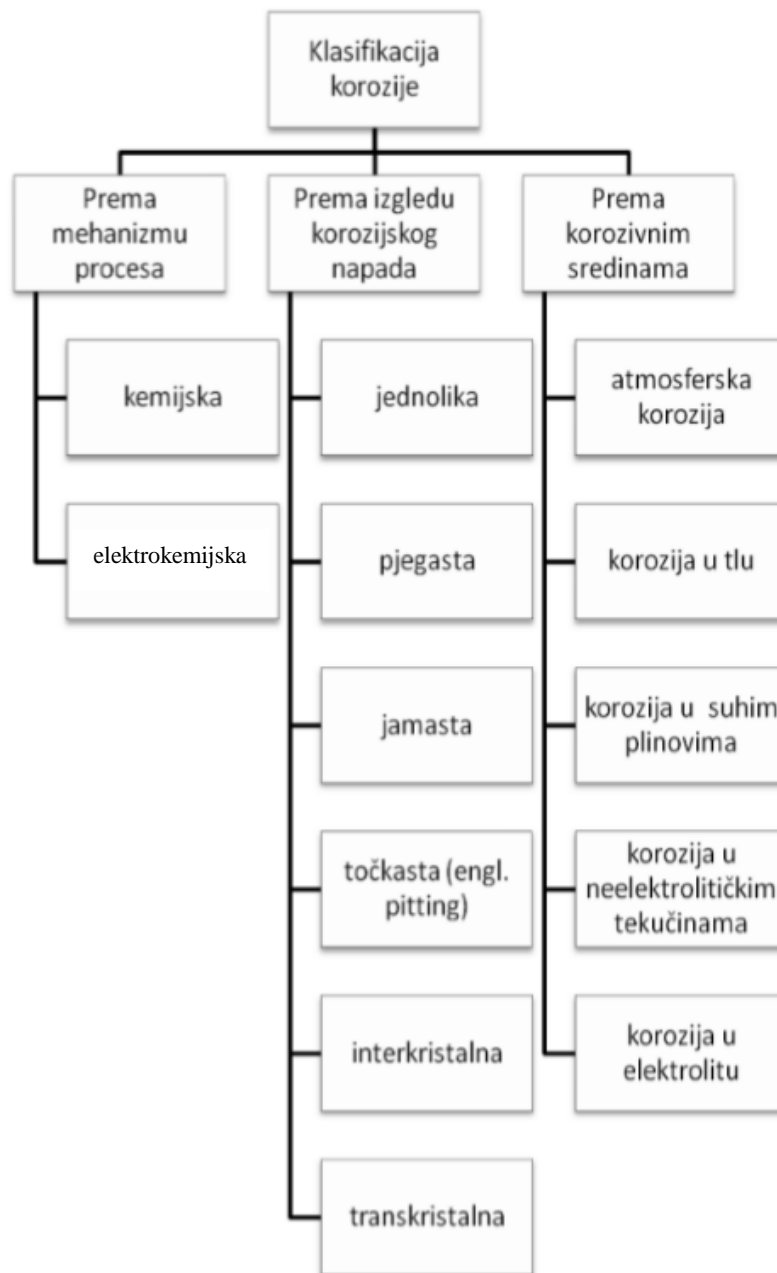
Klasifikacija korozije

Prema mehanizmu procesa

kemijska

elektrokemijska

Prema izgledu korozijskog napada

jednolika

pjegasta

jamasta

točkasta (engl. pitting)

interkristalna

transkristalna

Prema korozivnim sredinama

atmosferska korozija

korozija u tlu

korozija u suhim plinovima

korozija u neelektrolitičkim tekučinama

korozija u elektrolitu